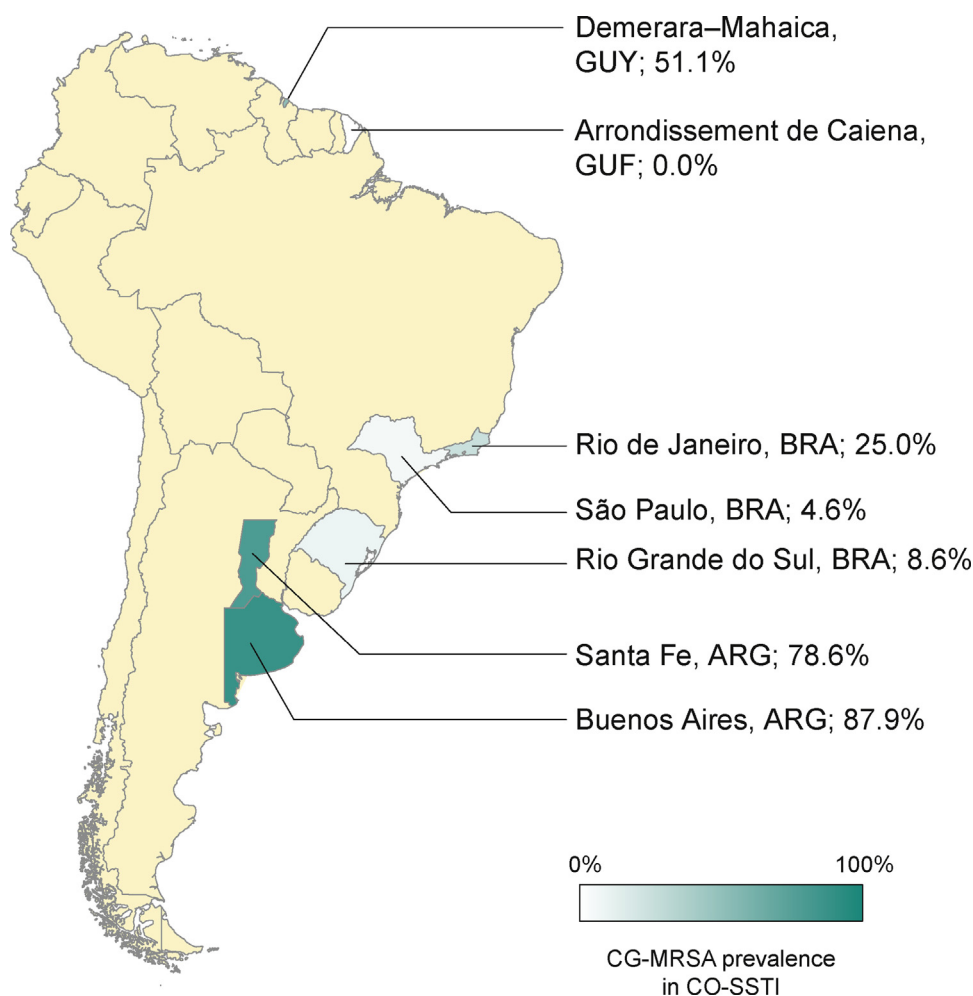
Demerara–Mahaica, GUY; 51.1%

Arrondissement de Caiena, GUF; 0.0%

Rio de Janeiro, BRA; 25.0%

São Paulo, BRA; 4.6%

Rio Grande do Sul, BRA; 8.6%

Santa Fe, ARG; 78.6%

Buenos Aires, ARG; 87.9%

0%

100%

CG-MRSA prevalence in CO-SSTI